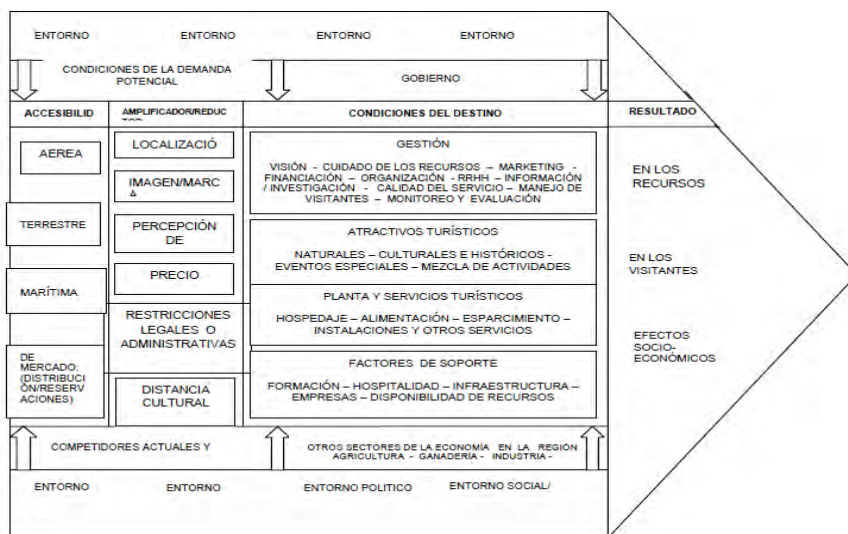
ENTORNO ENTORNO ENTORNO ENTORNO

CONDICIONES DE LA DEMANDA POTENCIAL

GOBIERNO

ACCESIBILID

AMPLIFICADOR/REDUC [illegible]

CONDICIONES DEL DESTINO

RESULTADO

AEREA

TERRESTRE

MARÍTIMA

DE MERCADO: (DISTRIBUCIÓN/RESERVACIONES)

LOCALIZACIÓ

IMAGEN/MARCA

PERCEPCIÓN DE

PRECIO

RESTRICCIONES LEGALES O ADMINISTRATIVAS

DISTANCIA CULTURAL

GESTIÓN

VISIÓN – CUIDADO DE LOS RECURSOS – MARKETING – FINANCIACIÓN – ORGANIZACIÓN – RRHH – INFORMACIÓN / INVESTIGACIÓN – CALIDAD DEL SERVICIO – MANEJO DE VISITANTES – MONITOREO Y EVALUACIÓN

ATRACTIVOS TURÍSTICOS

NATURALES – CULTURALES E HISTÓRICOS – EVENTOS ESPECIALES – MEZCLA DE ACTIVIDADES

PLANTA Y SERVICIOS TURÍSTICOS

HOSPEDAJE – ALIMENTACIÓN – ESPARCIMIENTO – INSTALACIONES Y OTROS SERVICIOS

FACTORES DE SOPORTE

FORMACIÓN – HOSPITALIDAD – INFRAESTRUCTURA – EMPRESAS – DISPONIBILIDAD DE RECURSOS

EN LOS RECURSOS

EN LOS VISITANTES

EFECTOS SOCIO-ECONÓMICOS

COMPETIDORES ACTUALES Y

OTROS SECTORES DE LA ECONOMÍA EN LA REGIÓN AGRICULTURA - GANADERÍA - INDUSTRIA -

ENTORNO ENTORNO ENTORNO POLITICO ENTORNO SOCIAL/